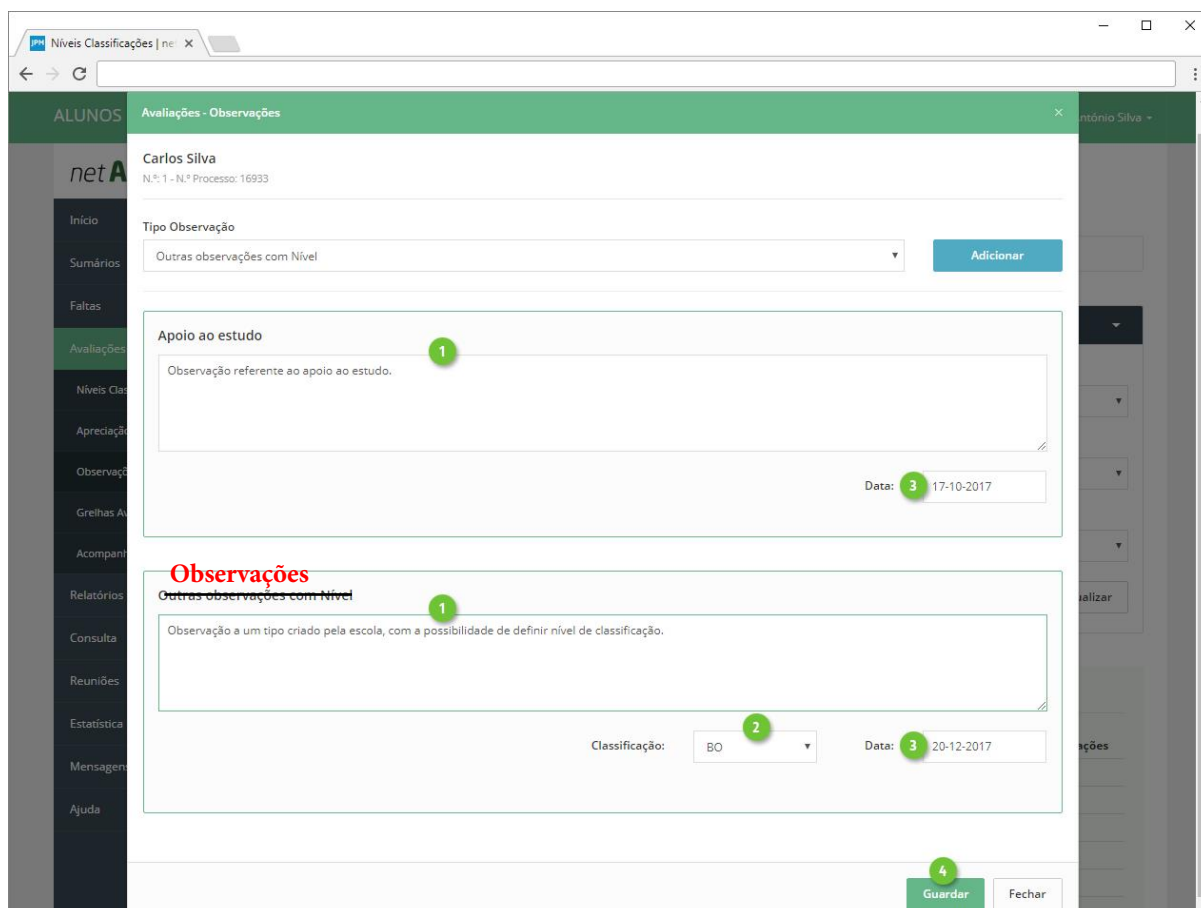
Níveis Classificações | ne ×

ALUNOS

Avaliações - Observações ×

ntónio Silva

net A

Início
Sumários
Faltas
Avaliações
Níveis Clas
Apreciaçã
Observaçõ
Grelhas Av
Acompanh
Relatórios
Consulta
Reuniões
Estatística
Mensagens
Ajuda

Carlos Silva
N.º: 1 - N.º Processo: 16933

Tipo Observação
Outras observações com Nível

Adicionar

Apoio ao estudo
1
Observação referente ao apoio ao estudo.

Data: 3 17-10-2017

Observações
~~Outras observações com Nível~~
1
Observação a um tipo criado pela escola, com a possibilidade de definir nível de classificação.

2
Classificação: BO
Data: 3 20-12-2017

ualizar

ações

4
Guardar
Fechar